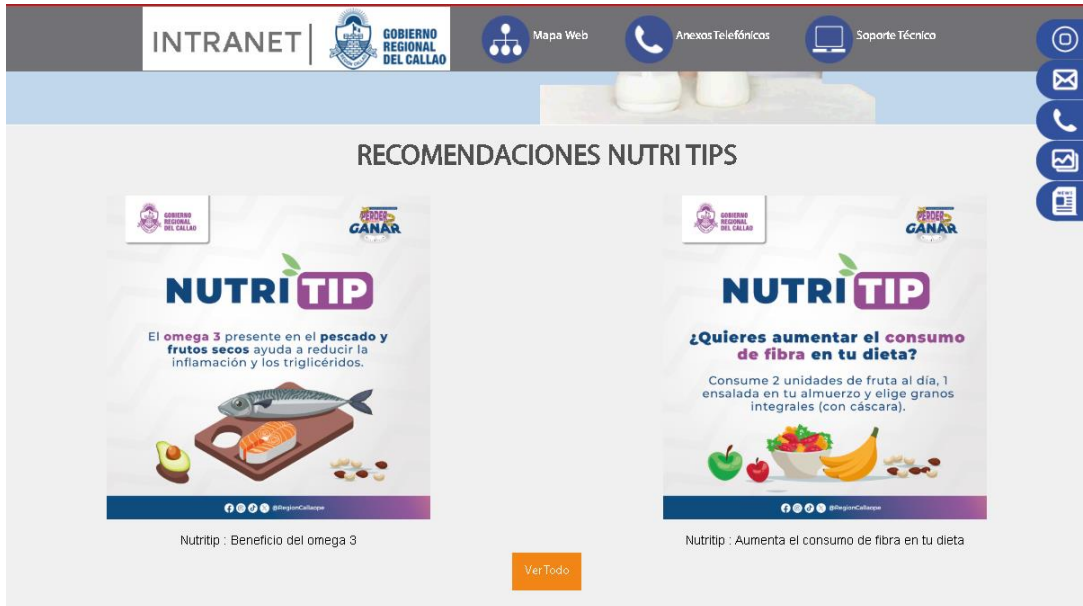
INTRANET | GOBIERNO REGIONAL DEL CALLAO

Mapa Web

Anexos Telefónicos

Soporte Técnico

RECOMENDACIONES NUTRI TIPS

GOBIERNO REGIONAL DEL CALLAO

PERDER GANAR

NUTRI TIP

El omega 3 presente en el pescado y frutos secos ayuda a reducir la inflamación y los triglicéridos.

@RegionCallaope

Nutritip : Beneficio del omega 3

GOBIERNO REGIONAL DEL CALLAO

PERDER GANAR

NUTRI TIP

¿Quieres aumentar el consumo de fibra en tu dieta?

Consume 2 unidades de fruta al día, 1 ensalada en tu almuerzo y elige granos integrales (con cáscara).

@RegionCallaope

Nutritip : Aumenta el consumo de fibra en tu dieta

Ver Todo

NEWS